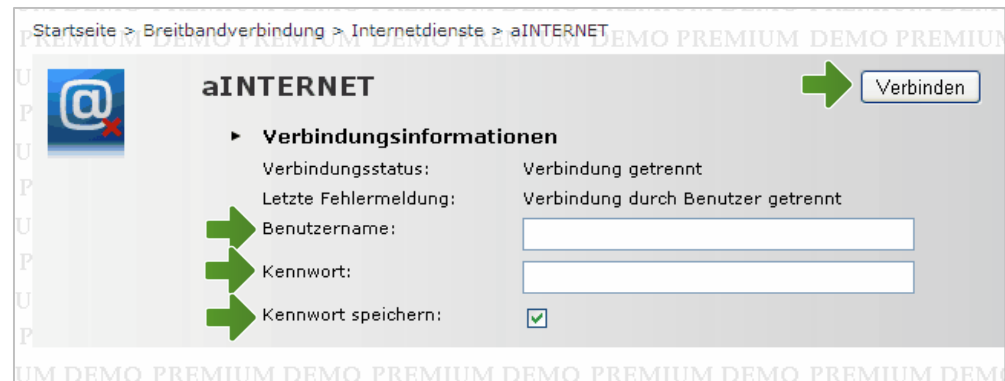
Startseite > Breitbandverbindung > Internetdienste > aINTERNET

PREMIUM DEMO PREMIUM DEMO PREMIUM DEMO PREMIUM DEMO PREMIUM

aINTERNET

Verbinden

Verbindungsinformationen

| | |
|---|---|
| Verbindungsstatus: | Verbindung getrennt |
| Letzte Fehlermeldung: | Verbindung durch Benutzer getrennt |
| Benutzername: | |
| Kennwort: | |
| Kennwort speichern: | ☑ |

UM DEMO PREMIUM DEMO PREMIUM DEMO PREMIUM DEMO PREMIUM DEMO